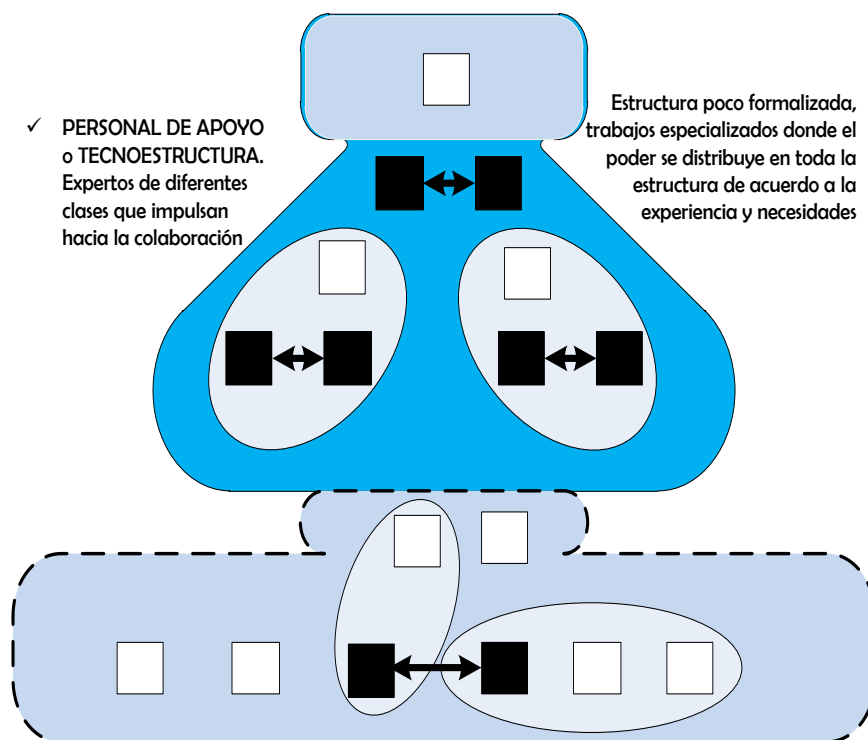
✓ PERSONAL DE APOYO o TECNOESTRUCTURA. Expertos de diferentes clases que impulsan hacia la colaboración

Estructura poco formalizada, trabajos especializados donde el poder se distribuye en toda la estructura de acuerdo a la experiencia y necesidades